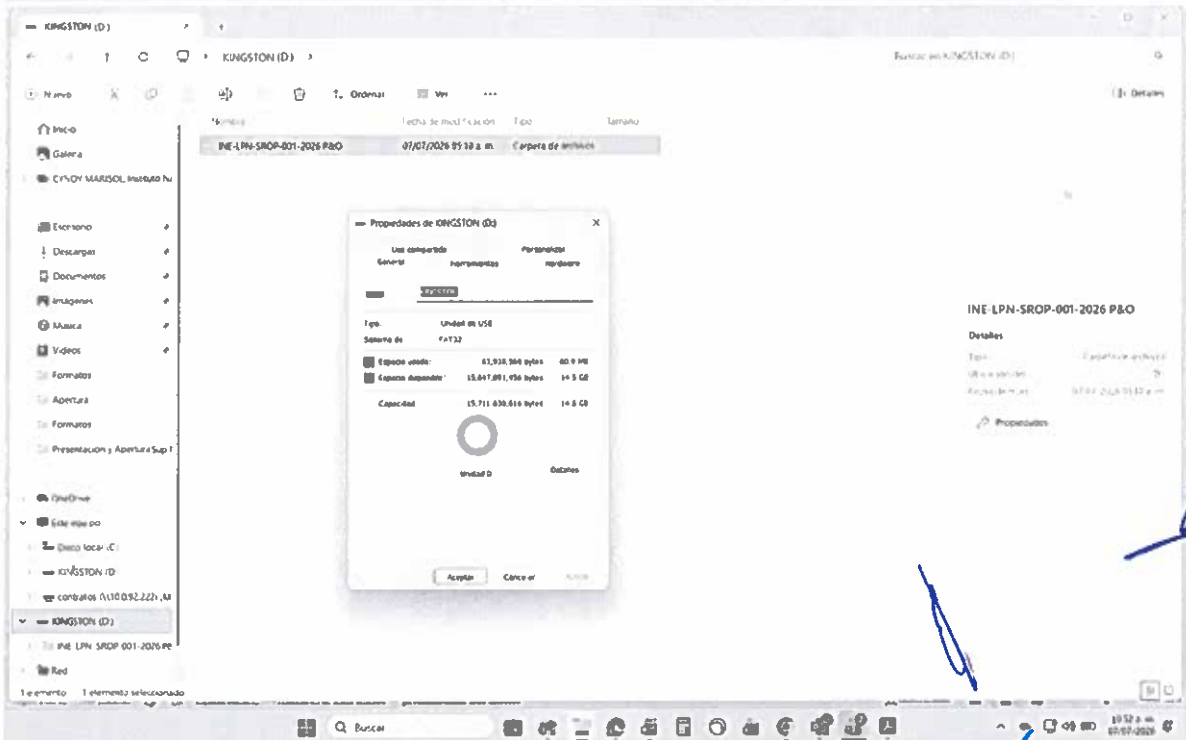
KINGSTON (D:)

KINGSTON (D:) >

Buscar en KINGSTON (D:)

Nuevo

Ordenar

Ver

...

Detalles

Inicio

Galería

CYNDY MARISOL Instituto N

Escritorio

Descargas

Documentos

Imágenes

Música

Videos

Formatos

Apertura

Formatos

Presentación y Apertura Sup

OneDrive

Este equipo

Disco local (C:)

KINGSTON (D:)

contratos (\\10.0.92.222) M

KINGSTON (D:)

INE-LPN-SROP-001-2026 P&O

Red

1 elemento 1 elemento seleccionado

| Nombre | Fecha de modificación | Tipo | Tamaño |
|---|---|---|---|
| INE-LPN-SROP-001-2026 P&O | 07/07/2026 09:10 a. m. | Carpeta de archivos | |

Propiedades de KINGSTON (D:)

Uso compartido

Personalizar

General

Herramientas

Hardware

KINGSTON

Tipo: Unidad de USB

Sistema de FAT32

Espacio usado: 63,938,304 bytes 60.9 MB

Espacio disponible: 15,647,891,456 bytes 14.5 GB

Capacidad: 15,711,830,016 bytes 14.6 GB

Unidad D

Detalles

Aceptar

Cancelar

Aplicar

INE-LPN-SROP-001-2026 P&O

Detalles

Tipo Carpeta de archivos

Ubicación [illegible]

Fecha de modificación 07/07/2026 09:10 a. m.

Propiedades

Buscar

10:52 a. m.
07/07/2026